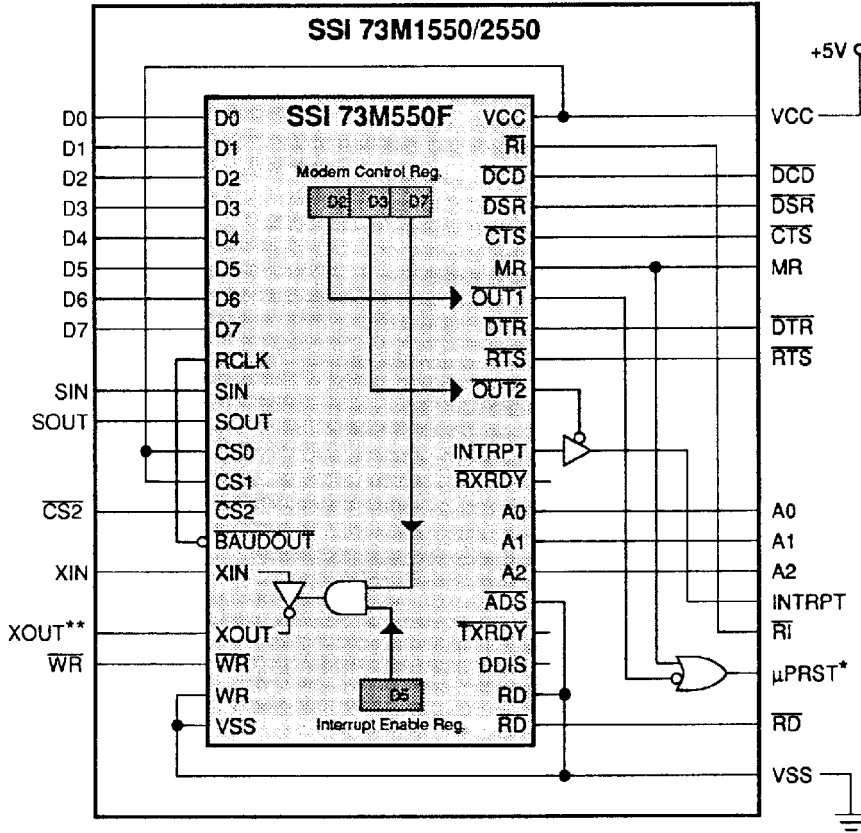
SSI 73M1550/2550

+5V

SSI 73M550F

Modem Control Reg.

D2 D3 D7

D0
D1
D2
D3
D4
D5
D6
D7
SIN
SOUT
$\overline{CS2}$
XIN
XOUT**
$\overline{WR}$

D0
D1
D2
D3
D4
D5
D6
D7
RCLK
SIN
SOUT
CS0
CS1
$\overline{CS2}$
$\overline{BAUDOUT}$
XIN
XOUT
$\overline{WR}$
WR
VSS

VCC
$\overline{RI}$
$\overline{DCD}$
$\overline{DSR}$
$\overline{CTS}$
MR
$\overline{OUT1}$
$\overline{DTR}$
$\overline{RTS}$
$\overline{OUT2}$
INTRPT
$\overline{RXRDY}$
A0
A1
A2
$\overline{ADS}$
$\overline{TXRDY}$
DDIS
RD
$\overline{RD}$

D5

Interrupt Enable Reg.

VCC
$\overline{DCD}$
$\overline{DSR}$
$\overline{CTS}$
MR
$\overline{DTR}$
$\overline{RTS}$
A0
A1
A2
INTRPT
$\overline{RI}$
µPRST*
$\overline{RD}$
VSS